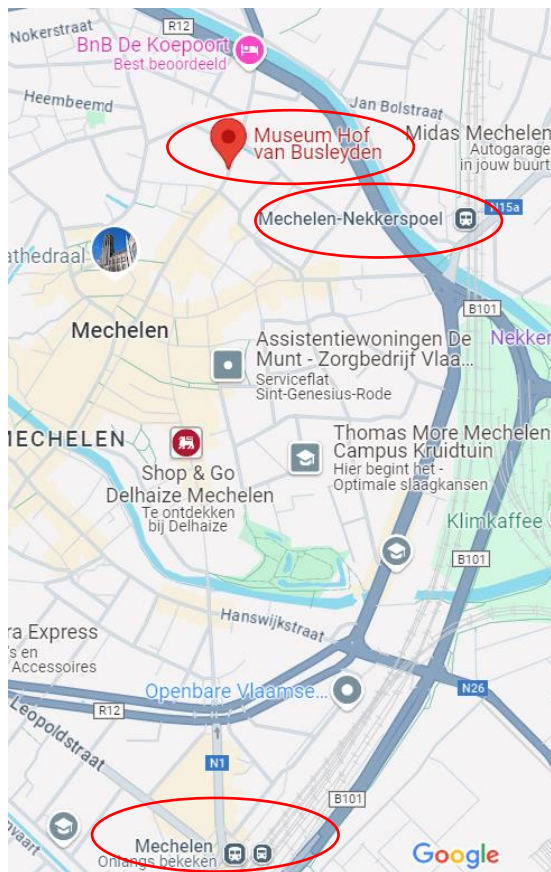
Nokerstraat
R12
BnB De Koepoort
Best beoordeeld
Heembeemd
Jan Bolstraat
Museum Hof van Busleyden
Midas Mechelen
Autogarage
in jouw buurt
Mechelen-Nekkerspoel
N15a
athedraal
B101
Mechelen
Assistentiewoningen De Munt - Zorgbedrijf Vlaa...
Serviceflat Sint-Genesius-Rode
Nekker
MECHELEN
Thomas More Mechelen Campus Kruidtuin
Hier begint het - Optimale slaagkansen
Shop & Go Delhaize Mechelen
Te ontdekken bij Delhaize
Klimkaffee
B101
Hanswijkstraat
ra Express
's en
Accessoires
Openbare Vlaamse...
N26
R12
Leopoldstraat
N1
B101
vaart
Mechelen
Onlangs bekeken
Google